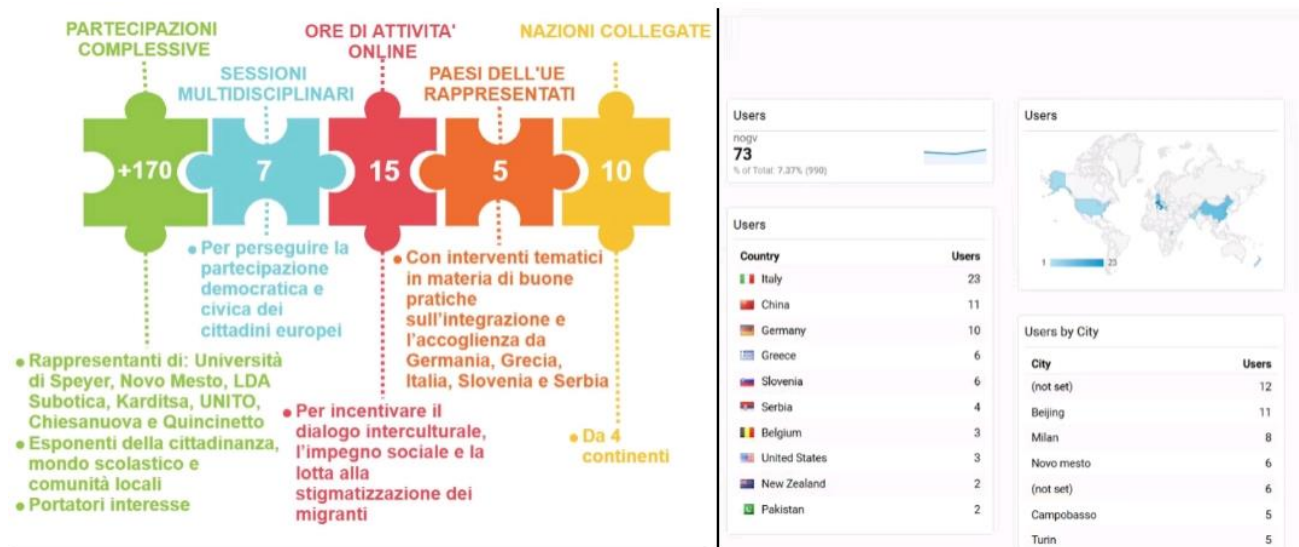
PARTECIPAZIONI COMPLESSIVE

SESSIONI MULTIDISCIPLINARI

ORE DI ATTIVITA' ONLINE

PAESI DELL'UE RAPPRESENTATI

NAZIONI COLLEGATE

+170

7

15

5

10

• Per perseguire la partecipazione democratica e civica dei cittadini europei

• Con interventi tematici in materia di buone pratiche sull'integrazione e l'accoglienza da Germania, Grecia, Italia, Slovenia e Serbia

• Rappresentanti di: Università di Speyer, Novo Mesto, LDA Subotica, Karditsa, UNITO, Chiesanuova e Quincinetto
• Esponenti della cittadinanza, mondo scolastico e comunità locali
• Portatori interesse

• Per incentivare il dialogo interculturale, l'impegno sociale e la lotta alla stigmatizzazione dei migranti

• Da 4 continenti

Users
nogv
73
% of Total: 7.37% (990)

Users

1 23

Users

| Country | Users |
|---|---|
| Italy | 23 |
| China | 11 |
| Germany | 10 |
| Greece | 6 |
| Slovenia | 6 |
| Serbia | 4 |
| Belgium | 3 |
| United States | 3 |
| New Zealand | 2 |
| Pakistan | 2 |

Users by City

| City | Users |
|---|---|
| (not set) | 12 |
| Beijing | 11 |
| Milan | 8 |
| Novo mesto | 6 |
| (not set) | 6 |
| Campobasso | 5 |
| Turin | 5 |